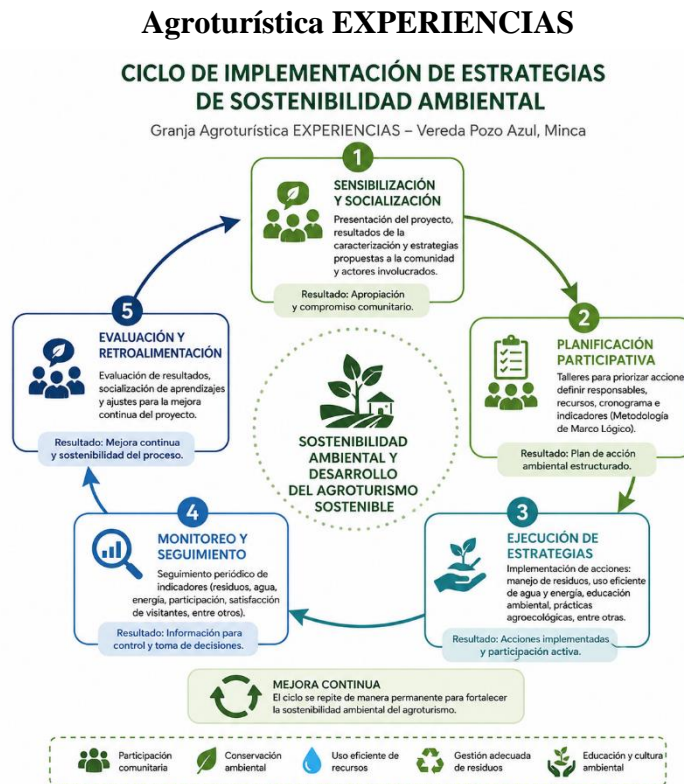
Agroturística EXPERIENCIAS

CICLO DE IMPLEMENTACIÓN DE ESTRATEGIAS DE SOSTENIBILIDAD AMBIENTAL

Granja Agroturística EXPERIENCIAS – Vereda Pozo Azul, Minca

1

SENSIBILIZACIÓN Y SOCIALIZACIÓN

Presentación del proyecto, resultados de la caracterización y estrategias propuestas a la comunidad y actores involucrados.

Resultado: Apropiación y compromiso comunitario.

2

PLANIFICACIÓN PARTICIPATIVA

Talleres para priorizar acciones, definir responsables, recursos, cronograma e indicadores (Metodología de Marco Lógico).

Resultado: Plan de acción ambiental estructurado.

3

EJECUCIÓN DE ESTRATEGIAS

Implementación de acciones: manejo de residuos, uso eficiente de agua y energía, educación ambiental, prácticas agroecológicas, entre otras.

Resultado: Acciones implementadas y participación activa.

4

MONITOREO Y SEGUIMIENTO

Seguimiento periódico de indicadores (residuos, agua, energía, participación, satisfacción de visitantes, entre otros).

Resultado: Información para control y toma de decisiones.

5

EVALUACIÓN Y RETROALIMENTACIÓN

Evaluación de resultados, socialización de aprendizajes y ajustes para la mejora continua del proyecto.

Resultado: Mejora continua y sostenibilidad del proceso.

SOSTENIBILIDAD AMBIENTAL Y DESARROLLO DEL AGROTURISMO SOSTENIBLE

MEJORA CONTINUA

El ciclo se repite de manera permanente para fortalecer la sostenibilidad ambiental del agroturismo.

Participación comunitaria

Conservación ambiental

Uso eficiente de recursos

Gestión adecuada de residuos

Educación y cultura ambiental